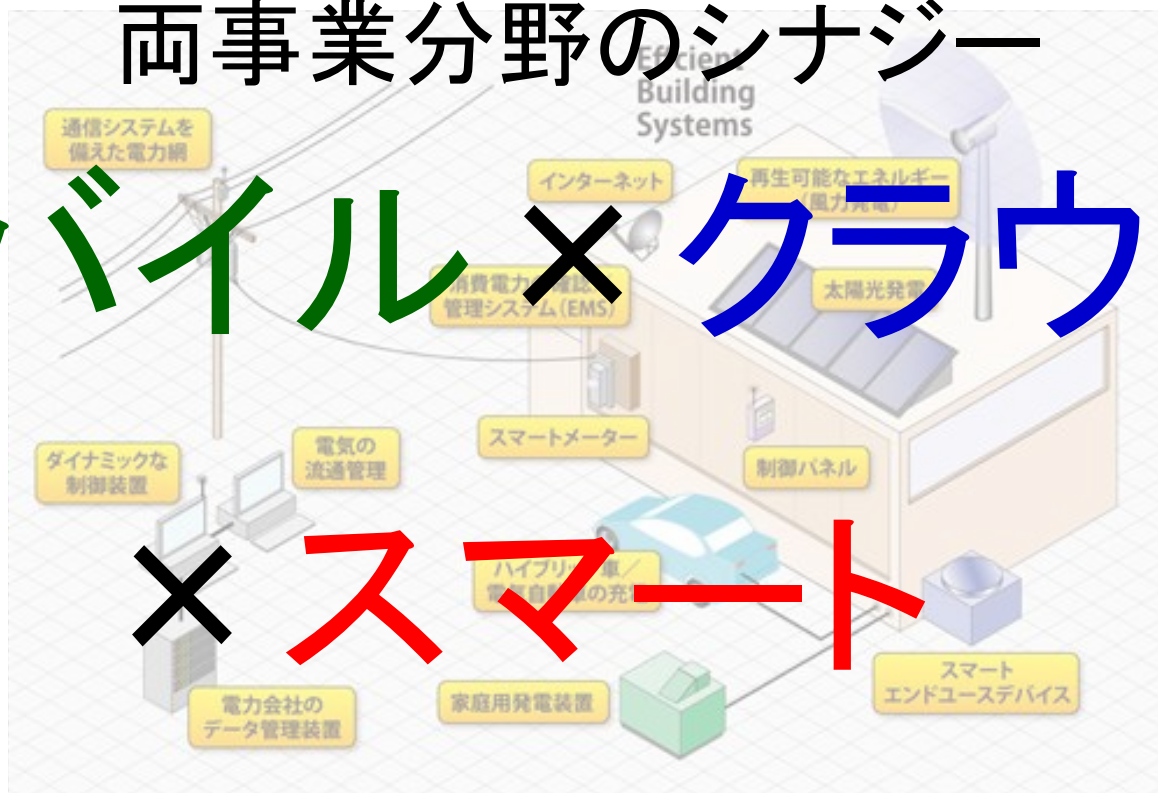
両事業分野のシナジー

Efficient Building Systems

通信システムを備えた電力網

インターネット

再生可能なエネルギー（風力発電）

バイル × クラウ

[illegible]消費電力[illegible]管理システム（EMS）

太陽光発電

スマートメーター

制御パネル

ダイナミックな制御装置

電気の流通管理

× スマート

ハイブリ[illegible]車／電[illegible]自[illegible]の充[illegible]

スマートエンドユースデバイス

電力会社のデータ管理装置

家庭用発電装置